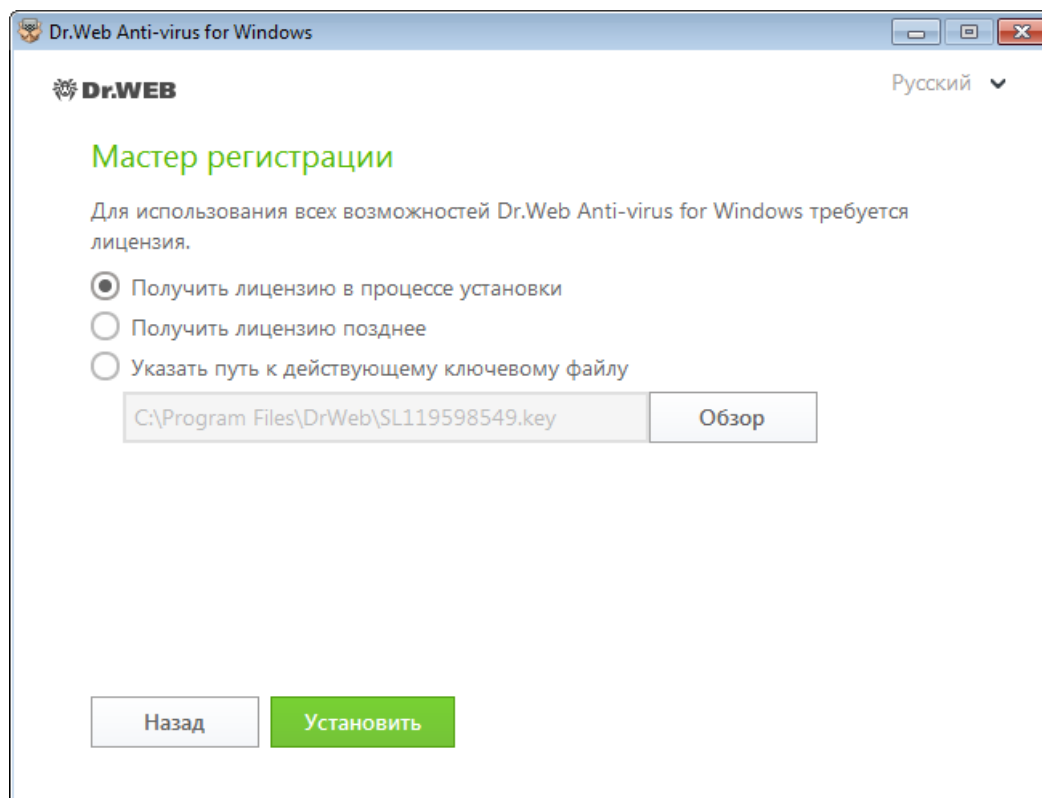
Dr.Web Anti-virus for Windows

Dr.WEB

Русский

Мастер регистрации

Для использования всех возможностей Dr.Web Anti-virus for Windows требуется лицензия.

Получить лицензию в процессе установки

Получить лицензию позднее

Указать путь к действующему ключевому файлу

C:\Program Files\DrWeb\SL119598549.key

Обзор

Назад

Установить